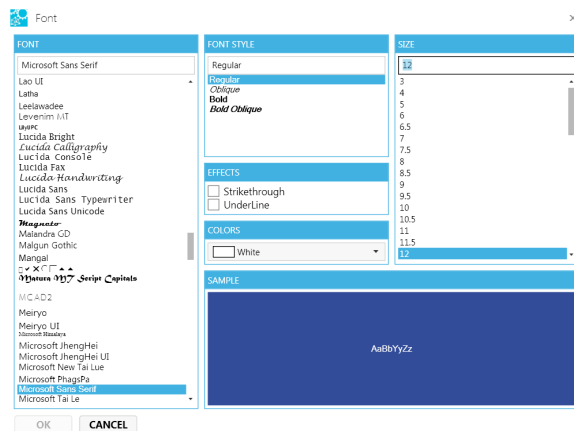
Font

FONT

Microsoft Sans Serif

Lao UI
Latha
Leelawadee
Levenim MT
LilyUPC
Lucida Bright
Lucida Calligraphy
Lucida Console
Lucida Fax
Lucida Handwriting
Lucida Sans
Lucida Sans Typewriter
Lucida Sans Unicode
Magneto
Malandra GD
Malgun Gothic
Mangal
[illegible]
Matura MT Script Capitals
MCAD2
Meiryo
Meiryo UI
Microsoft Himalaya
Microsoft JhengHei
Microsoft JhengHei UI
Microsoft New Tai Lue
Microsoft PhagsPa
Microsoft Sans Serif
Microsoft Tai Le

FONT STYLE

Regular

Regular
Oblique
Bold
Bold Oblique

EFFECTS

Strikethrough
UnderLine

COLORS

White

SIZE

12

3
4
5
6
6.5
7
7.5
8
8.5
9
9.5
10
10.5
11
11.5
12

SAMPLE

AaBbYyZz

OK
CANCEL